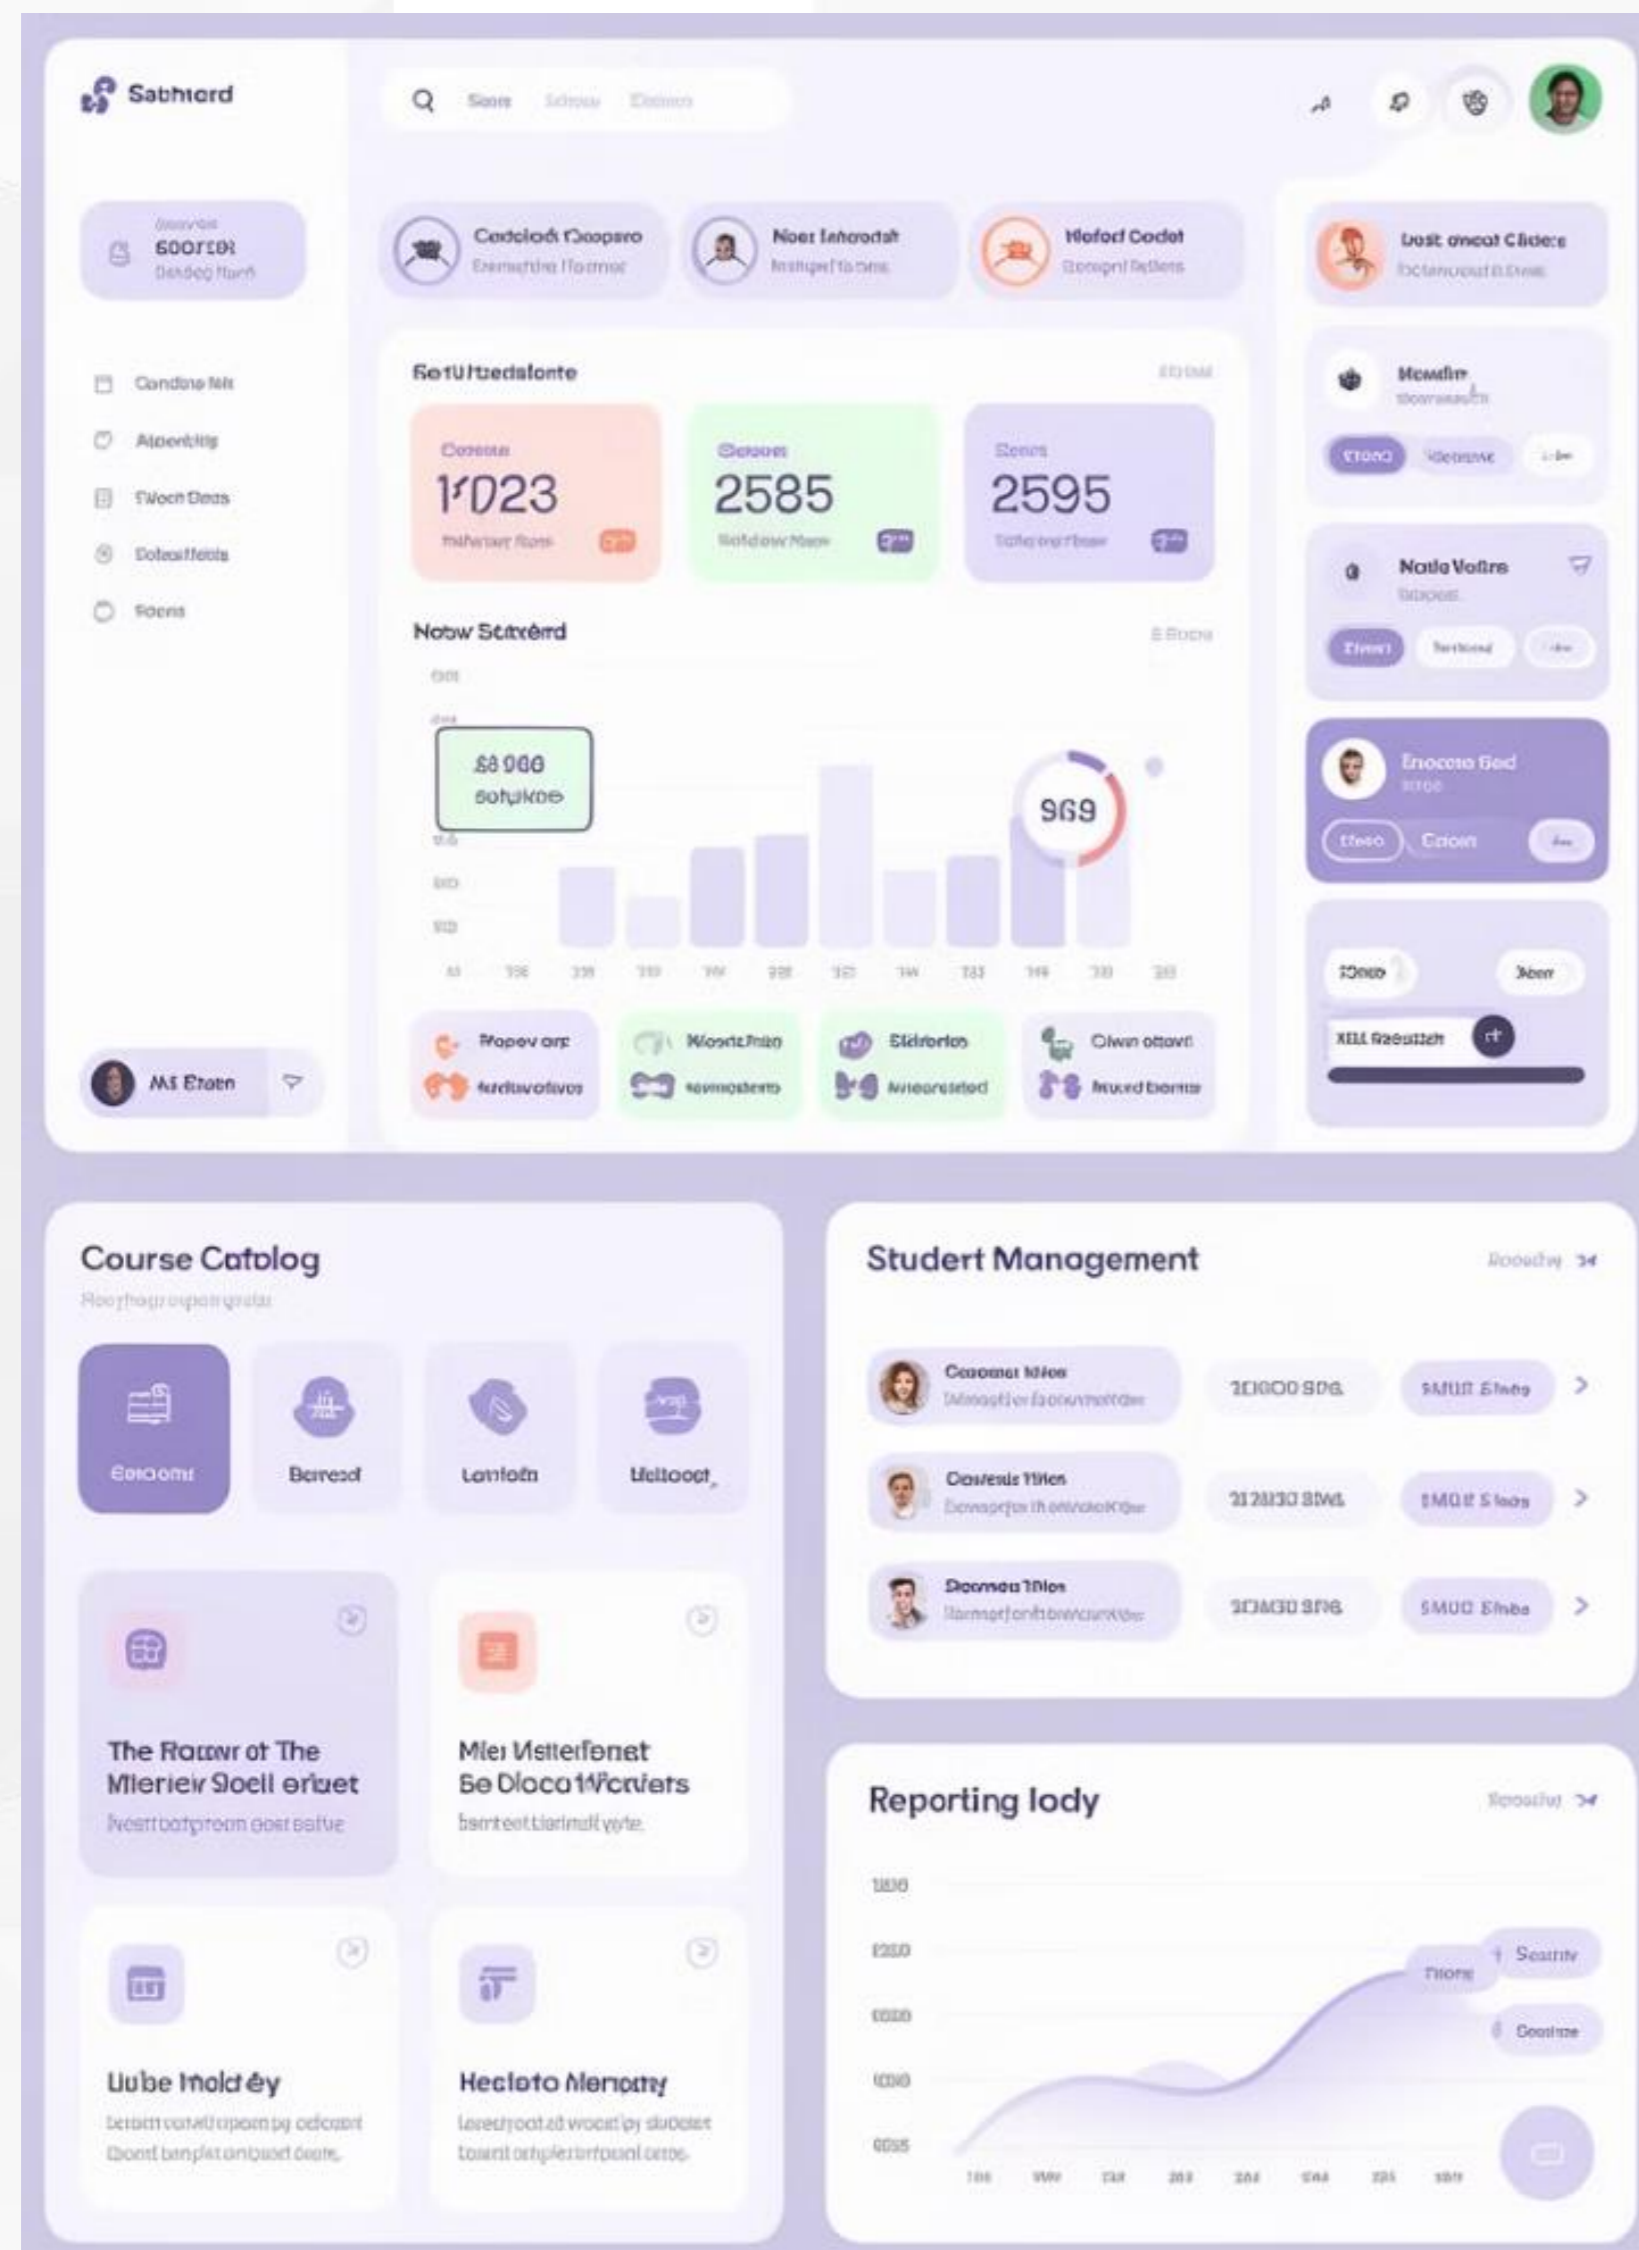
Sabhierd

Q Soon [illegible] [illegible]

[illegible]
600rt8t
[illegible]

Candone Nit
Aiponbily
Swon Deos
Doleolfieds
Soens

Ms Eroen

Cadolodi Cloopsro
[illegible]

Noer Iehoodalt
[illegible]

Hofod Codet
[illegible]

Lost oneot Clider
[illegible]

Set U Itedslonte

Cosoute
1'023
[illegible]

Gasoon
2585
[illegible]

Seoos
2595
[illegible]

Nobw Satxerd

£8 966
Botykoe

969

Mopov ort
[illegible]

Mosdz Fran
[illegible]

Slolorlos
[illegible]

Olwn otcovd
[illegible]

Mewdir
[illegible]

Noalo Vofins

Enocota Bed
Cloan

XEIL Raoustelt

Course Catolog
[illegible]

Gooome
Berrecd
Lonlofo
Ulelooot

The Ractwr ot The Mlerielv Soell orluet
Ncettbotproom ooet eatue

Mler Vistterfonet Se Dloco Wortiets
bsmteottlarlmdlyyte

Uube Imold ey
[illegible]

Hecloto Meniotiy
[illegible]

Student Management

Cosomer Mlos
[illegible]
3E000 SDG
SMUIT Elnby

Oswesls Tlilen
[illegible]
312830 SIWL
SMOIE Slods

Doomeu Tllos
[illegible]
3E0430 SING
SMUD Elnbs

Reporting lody

Sosstty
Thore
Gootme